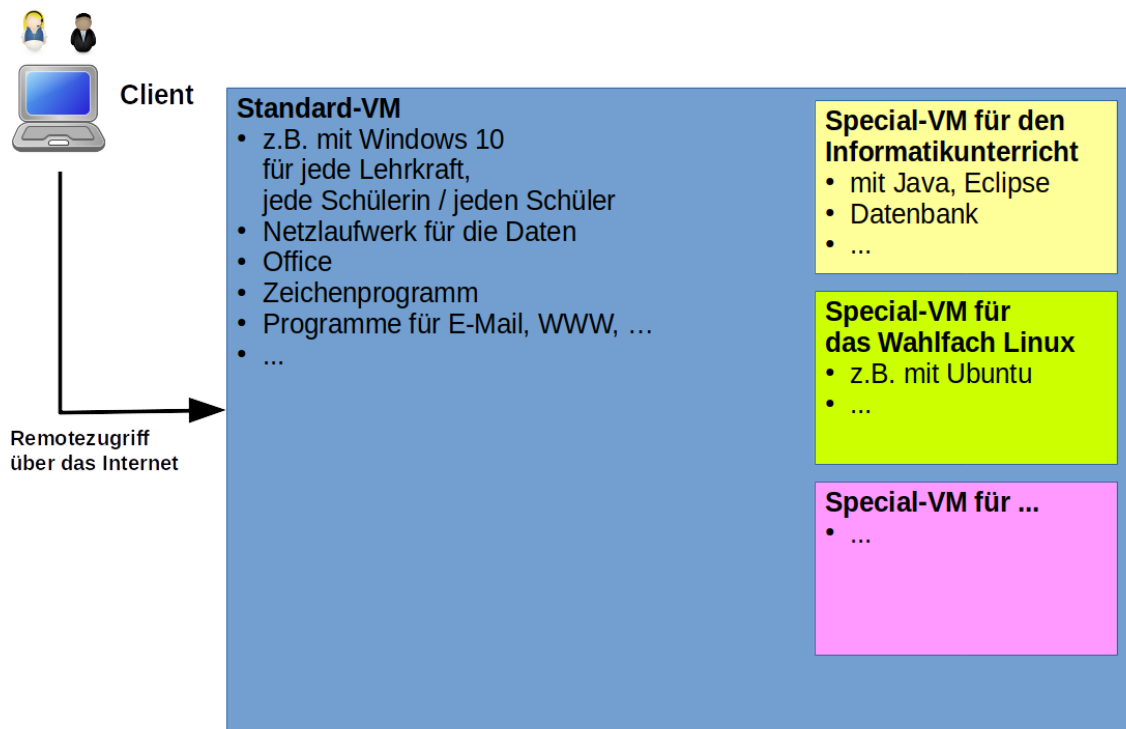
Client

Remotezugriff über das Internet

Standard-VM
• z.B. mit Windows 10 für jede Lehrkraft, jede Schülerin / jeden Schüler
• Netzlaufwerk für die Daten
• Office
• Zeichenprogramm
• Programme für E-Mail, WWW, …
• ...

Special-VM für den Informatikunterricht
• mit Java, Eclipse
• Datenbank
• ...

Special-VM für das Wahlfach Linux
• z.B. mit Ubuntu
• ...

Special-VM für ...
• ...